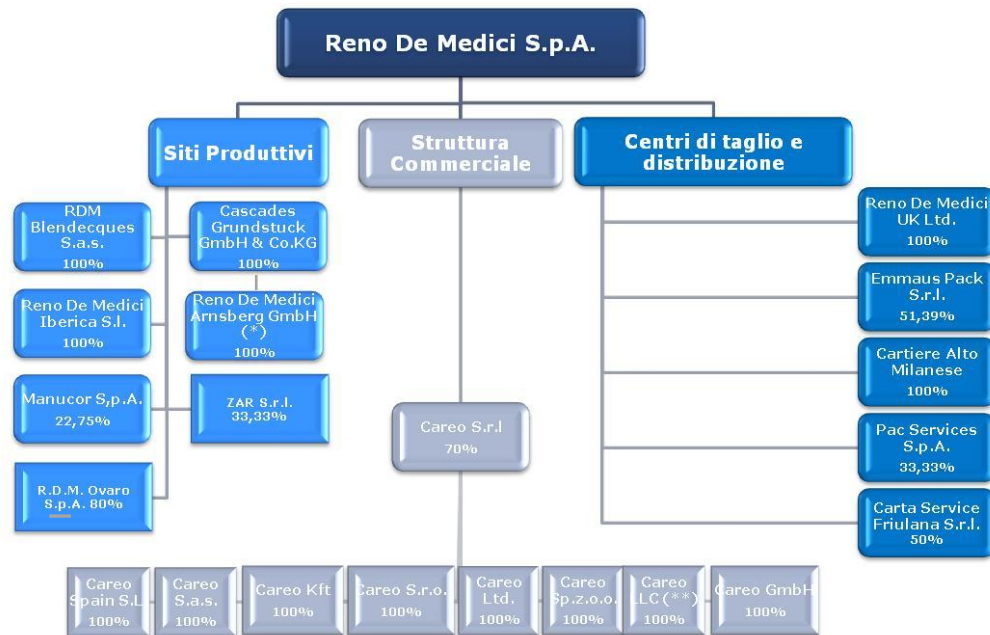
Reno De Medici S.p.A.

Siti Produttivi

Struttura Commerciale

Centri di taglio e distribuzione

RDM Blendecques S.a.s.
100%

Cascades Grundstuck GmbH & Co.KG
100%

Reno De Medici Arnsberg GmbH (*)
100%

Reno De Medici Iberica S.l.
100%

Manucor S,p.A.
22,75%

ZAR S.r.l.
33,33%

R.D.M. Ovaro S.p.A. 80%

Careo S.r.l
70%

Reno De Medici UK Ltd.
100%

Emmaus Pack S.r.l.
51,39%

Cartiere Alto Milanese
100%

Pac Services S.p.A.
33,33%

Carta Service Friulana S.r.l.
50%

Careo Spain S.L
100%

Careo S.a.s.
100%

Careo Kft
100%

Careo S.r.o.
100%

Careo Ltd.
100%

Careo Sp.z.o.o.
100%

Careo LLC (**)
100%

Careo GmbH
100%